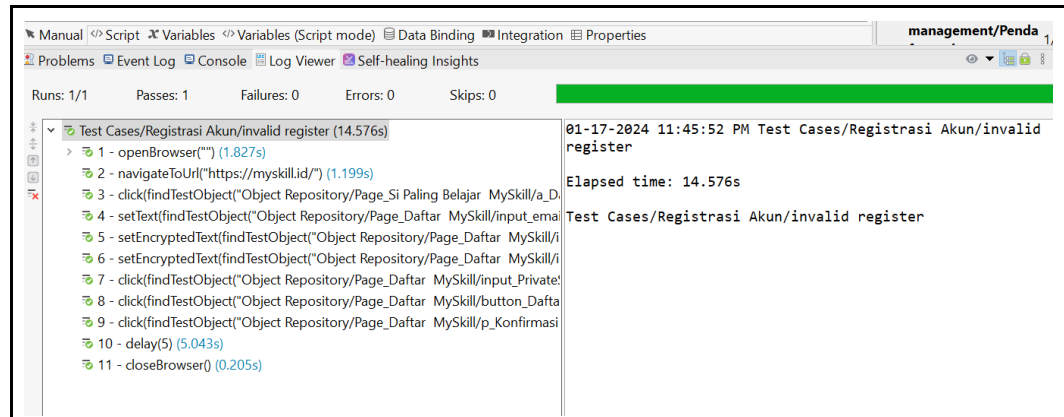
Manual  Script  Variables  Variables (Script mode)  Data Binding  Integration  Properties

management/Penda

Problems  Event Log  Console  Log Viewer  Self-healing Insights

Runs: 1/1  Passes: 1  Failures: 0  Errors: 0  Skips: 0

Test Cases/Registrasi Akun/invalid register (14.576s)
1 - openBrowser("") (1.827s)
2 - navigateToUrl("https://myskill.id/") (1.199s)
3 - click(findTestObject("Object Repository/Page_Si Paling Belajar MySkill/a_Da
4 - setText(findTestObject("Object Repository/Page_Daftar MySkill/input_emai
5 - setEncryptedText(findTestObject("Object Repository/Page_Daftar MySkill/i
6 - setEncryptedText(findTestObject("Object Repository/Page_Daftar MySkill/i
7 - click(findTestObject("Object Repository/Page_Daftar MySkill/input_Private
8 - click(findTestObject("Object Repository/Page_Daftar MySkill/button_Dafta
9 - click(findTestObject("Object Repository/Page_Daftar MySkill/p_Konfirmasi
10 - delay(5) (5.043s)
11 - closeBrowser() (0.205s)

01-17-2024 11:45:52 PM Test Cases/Registrasi Akun/invalid register

Elapsed time: 14.576s

Test Cases/Registrasi Akun/invalid register